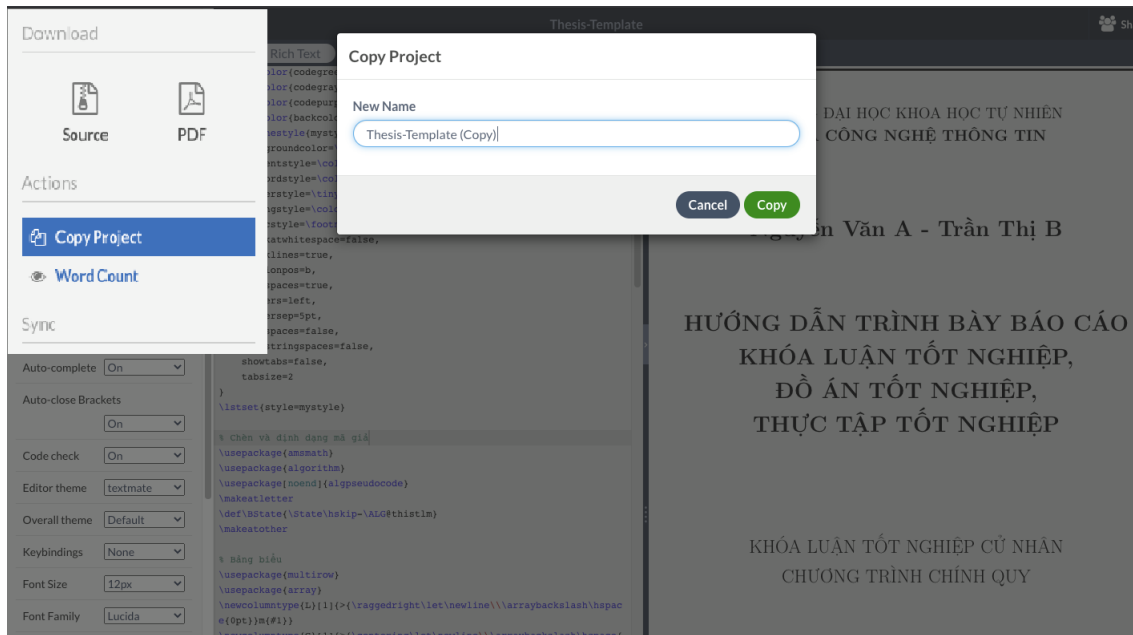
Download

Source

PDF

Actions

Copy Project

Word Count

Sync

Thesis-Template

Rich Text

Copy Project

New Name

Thesis-Template (Copy)

Cancel

Copy

Auto-complete On

Auto-close Brackets On

Code check On

Editor theme textmate

Overall theme Default

Keybindings None

Font Size 12px

Font Family Lucida

olor{codegre
olor{codegra
olor{codepur
olor{backcol
estyle{myst
groundcolor=
entstyle=\co
ordstyle=\co
erstyle=\tin
ngstyle=\col
style=\foot
atwhitespace=false,
lines=true,
ionpos=b,
spaces=true,
ers=left,
ersep=5pt,
spaces=false,
stringspaces=false,
showtabs=false,
tabsize=2
}
\lstset{style=mystyle}

% Chèn và định dạng mã giả
\usepackage{amsmath}
\usepackage{algorithm}
\usepackage[noend]{algpseudocode}
\makeatletter
\def\BState{\State\hskip-\ALG@thistlm}
\makeatother

% Bảng biểu
\usepackage{multirow}
\usepackage{array}
\newcolumntype{L}[1]{>{\raggedright\let\newline\\\arraybackslash\hspace{0pt}}m{#1}}

ĐẠI HỌC KHOA HỌC TỰ NHIÊN
CÔNG NGHỆ THÔNG TIN

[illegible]n Văn A - Trần Thị B

HƯỚNG DẪN TRÌNH BÀY BÁO CÁO
KHÓA LUẬN TỐT NGHIỆP,
ĐỒ ÁN TỐT NGHIỆP,
THỰC TẬP TỐT NGHIỆP

KHÓA LUẬN TỐT NGHIỆP CỬ NHÂN
CHƯƠNG TRÌNH CHÍNH QUY